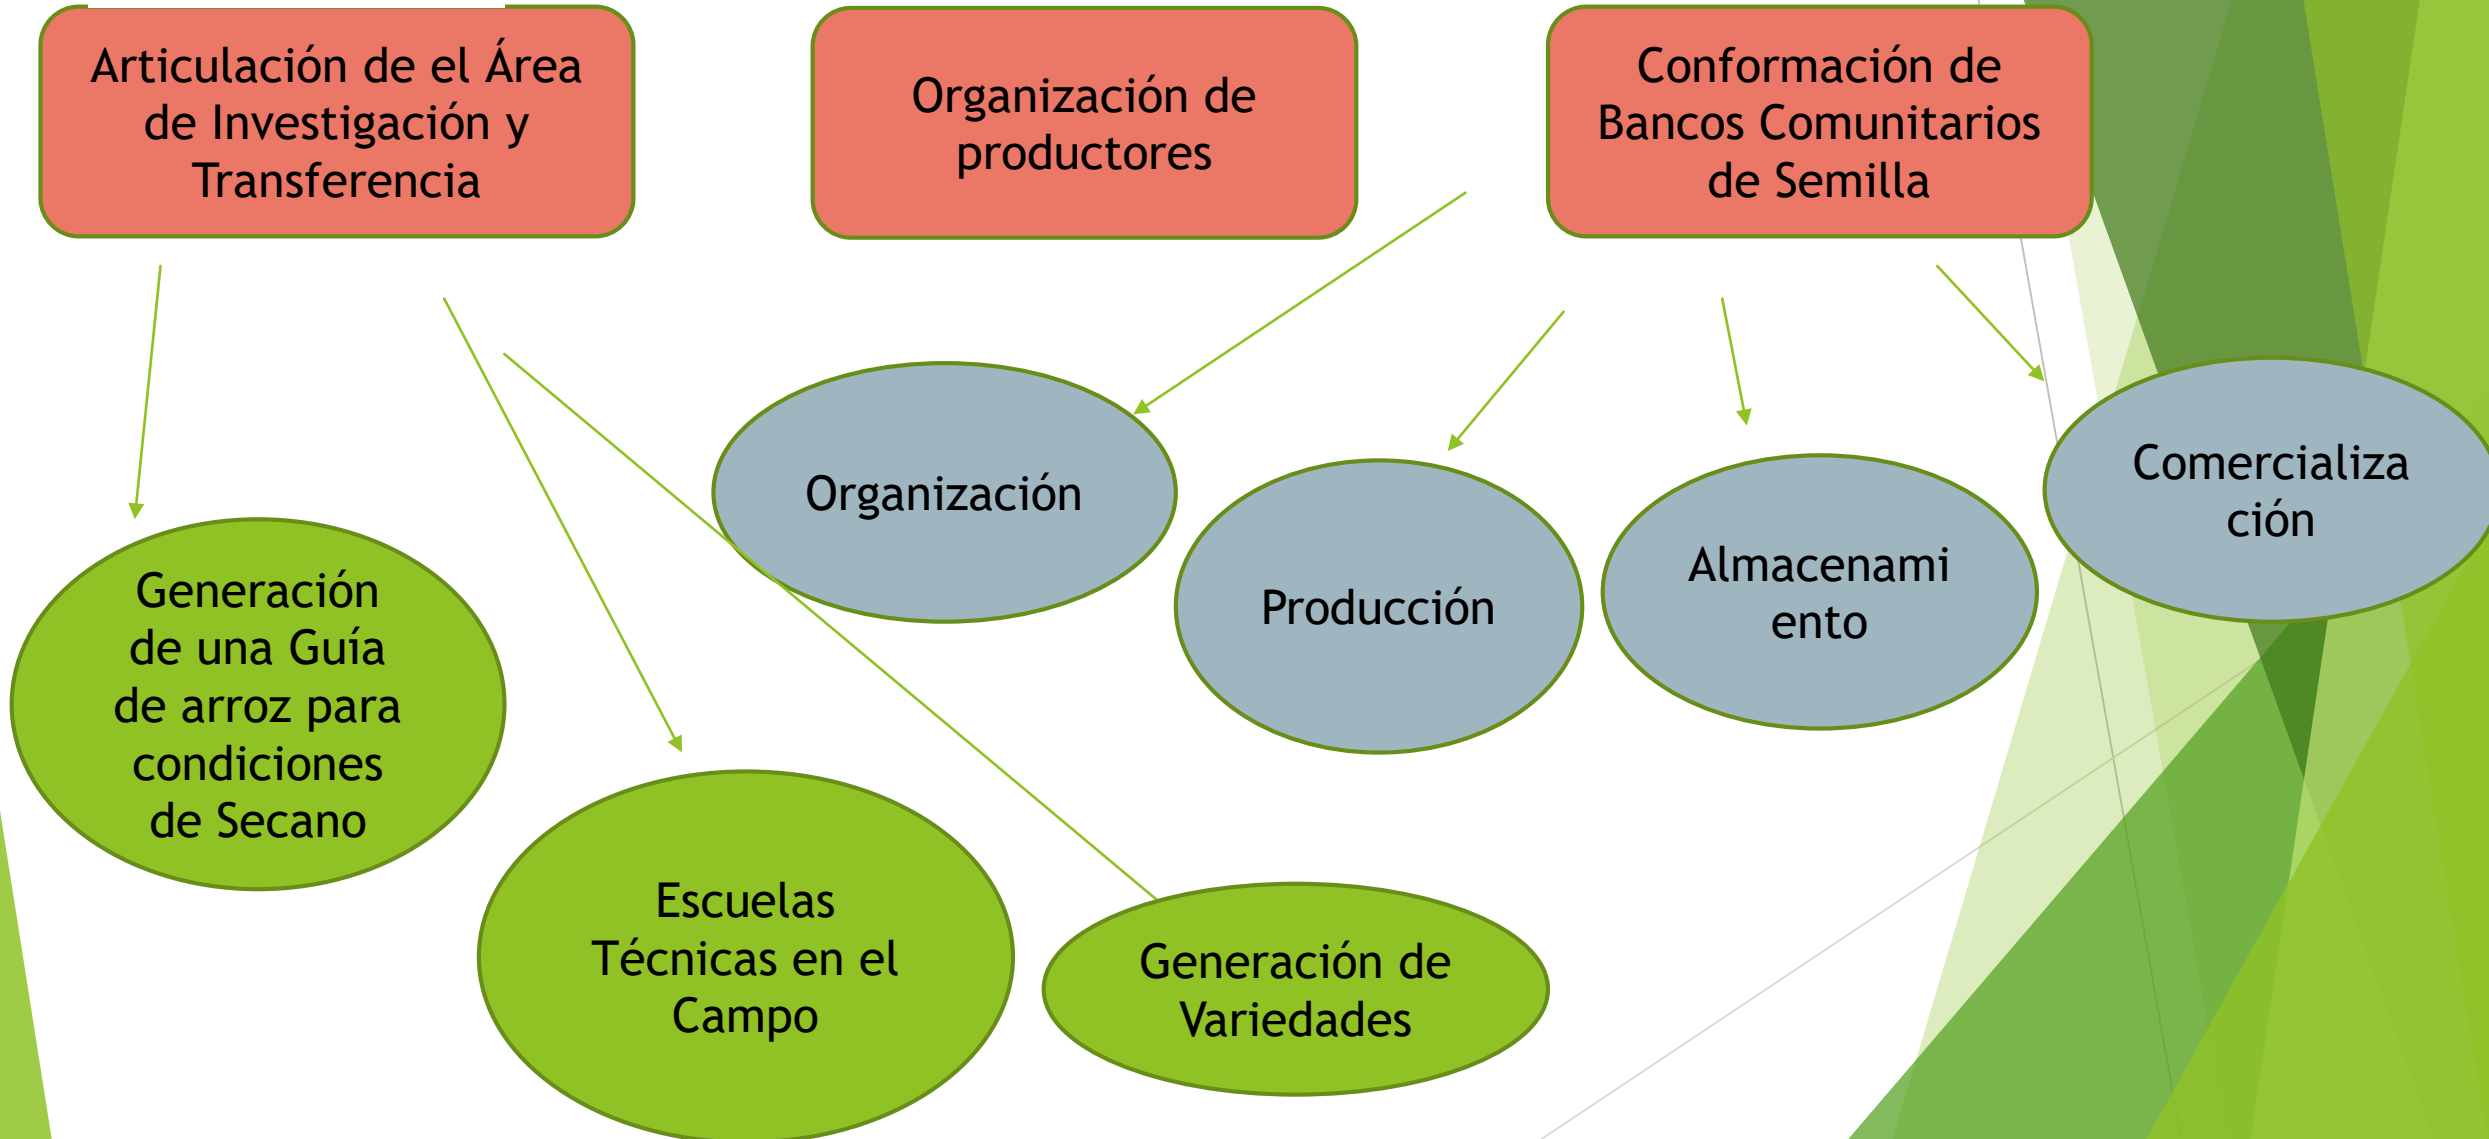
Articulación de el Área de Investigación y Transferencia

Organización de productores

Conformación de Bancos Comunitarios de Semilla

Organización

Producción

Almacenamiento

Comercialización

Generación de una Guía de arroz para condiciones de Secano

Escuelas Técnicas en el Campo

Generación de Variedades